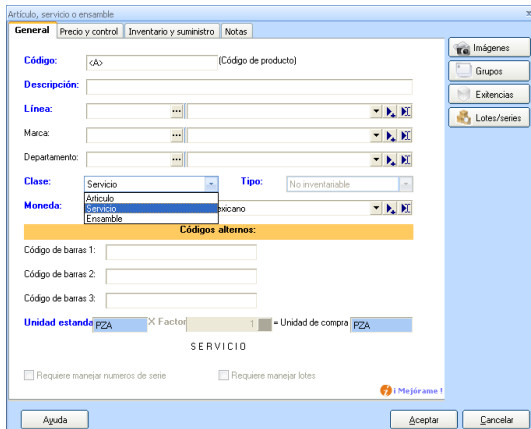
Artículo, servicio o ensamble

General | Precio y control | Inventario y suministro | Notas

Código: <A> (Código de producto)

Descripción:

Línea:

Marca:

Departamento:

Clase: Servicio

Artículo
Servicio
Ensamble

Tipo: No inventariable

Moneda: exicano

Códigos alternos:

Código de barras 1:

Código de barras 2:

Código de barras 3:

Unidad estanda PZA X Factor 1 = Unidad de compra PZA

SERVICIO

Requiere manejar numeros de serie

Requiere manejar lotes

¡Mejórame!

Imágenes
Grupos
Exitencias
Lotes/series

Ayuda

Aceptar

Cancelar